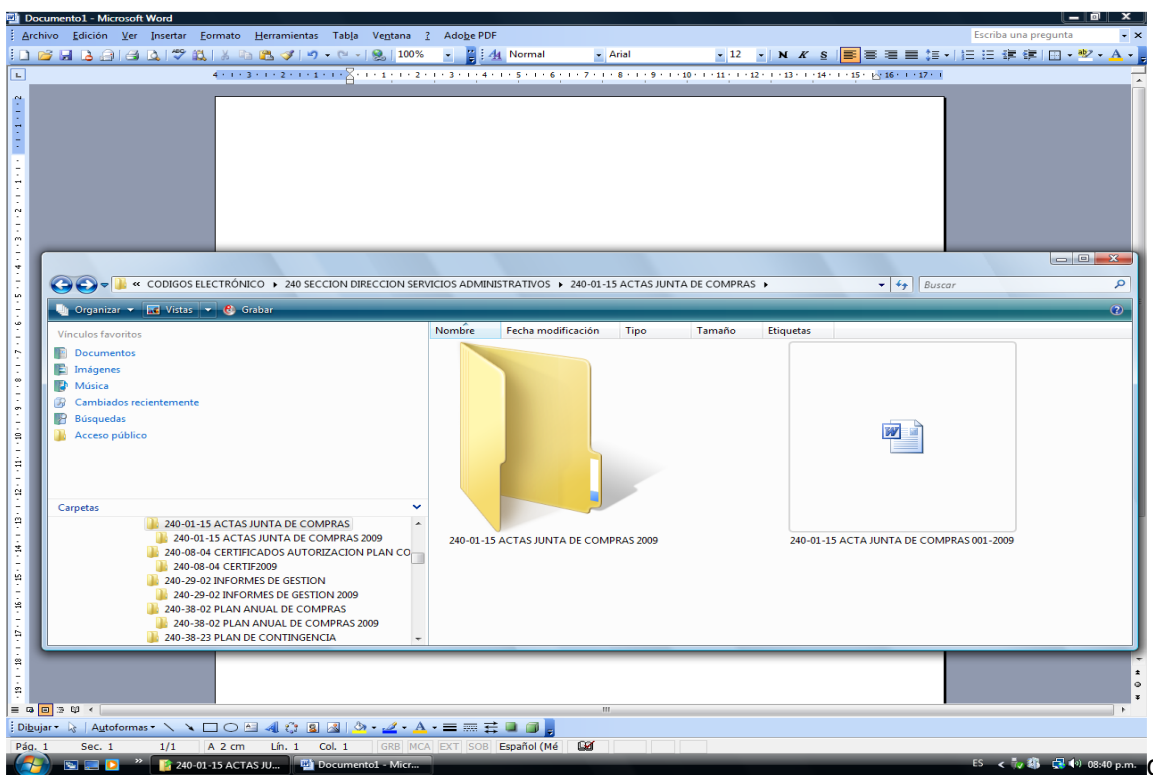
Documento1 - Microsoft Word

Archivo Edición Ver Insertar Formato Herramientas Tabla Ventana ? Adobe PDF

Escriba una pregunta

100% Normal Arial 12 N K S

« CODIGOS ELECTRÓNICO ▸ 240 SECCION DIRECCION SERVICIOS ADMINISTRATIVOS ▸ 240-01-15 ACTAS JUNTA DE COMPRAS ▸

Buscar

Organizar ▾ Vistas ▾ Grabar

Vínculos favoritos

Documentos
Imágenes
Música
Cambiados recientemente
Búsquedas
Acceso público

Carpetas

240-01-15 ACTAS JUNTA DE COMPRAS
240-01-15 ACTAS JUNTA DE COMPRAS 2009
240-08-04 CERTIFICADOS AUTORIZACION PLAN CO
240-08-04 CERTIF2009
240-29-02 INFORMES DE GESTION
240-29-02 INFORMES DE GESTION 2009
240-38-02 PLAN ANUAL DE COMPRAS
240-38-02 PLAN ANUAL DE COMPRAS 2009
240-38-23 PLAN DE CONTINGENCIA

| Nombre | Fecha modificación | Tipo | Tamaño | Etiquetas |
|---|---|---|---|---|

240-01-15 ACTAS JUNTA DE COMPRAS 2009

240-01-15 ACTA JUNTA DE COMPRAS 001-2009

Dibujar ▾ Autoformas ▾

Pág. 1 Sec. 1 1/1 A 2 cm Lín. 1 Col. 1 GRB MCA EXT SOB Español (Mé

240-01-15 ACTAS JU... Documento1 - Micr...

ES 08:40 p.m.